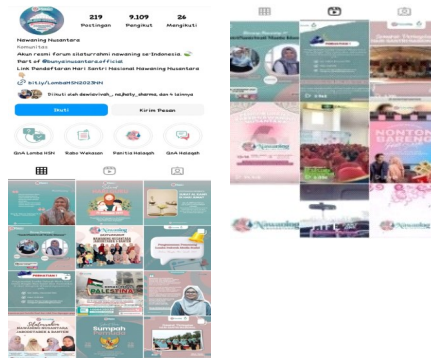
219 Postingan
9.109 Pengikut
26 Mengikuti

Nawaning Nusantara
Komunitas
Akun resmi forum silaturrahmi nawaning se-Indonesia
Part of @banyumusantaraofficial
Link Pendaftaran Hari Santri Nasional Nawaning Nusantara
bit.ly/LombaHSN2023NN
Diikuti oleh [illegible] dan 4 lainnya

Diikuti
Kirim Pesan

QnA Lomba HSN
Buku Wakaan
Panitia Halaqah
QnA Halaqah

Nawaning
PALESTINA
Silaturrahim
Sumpah

Nawaning
NONTON BARENG